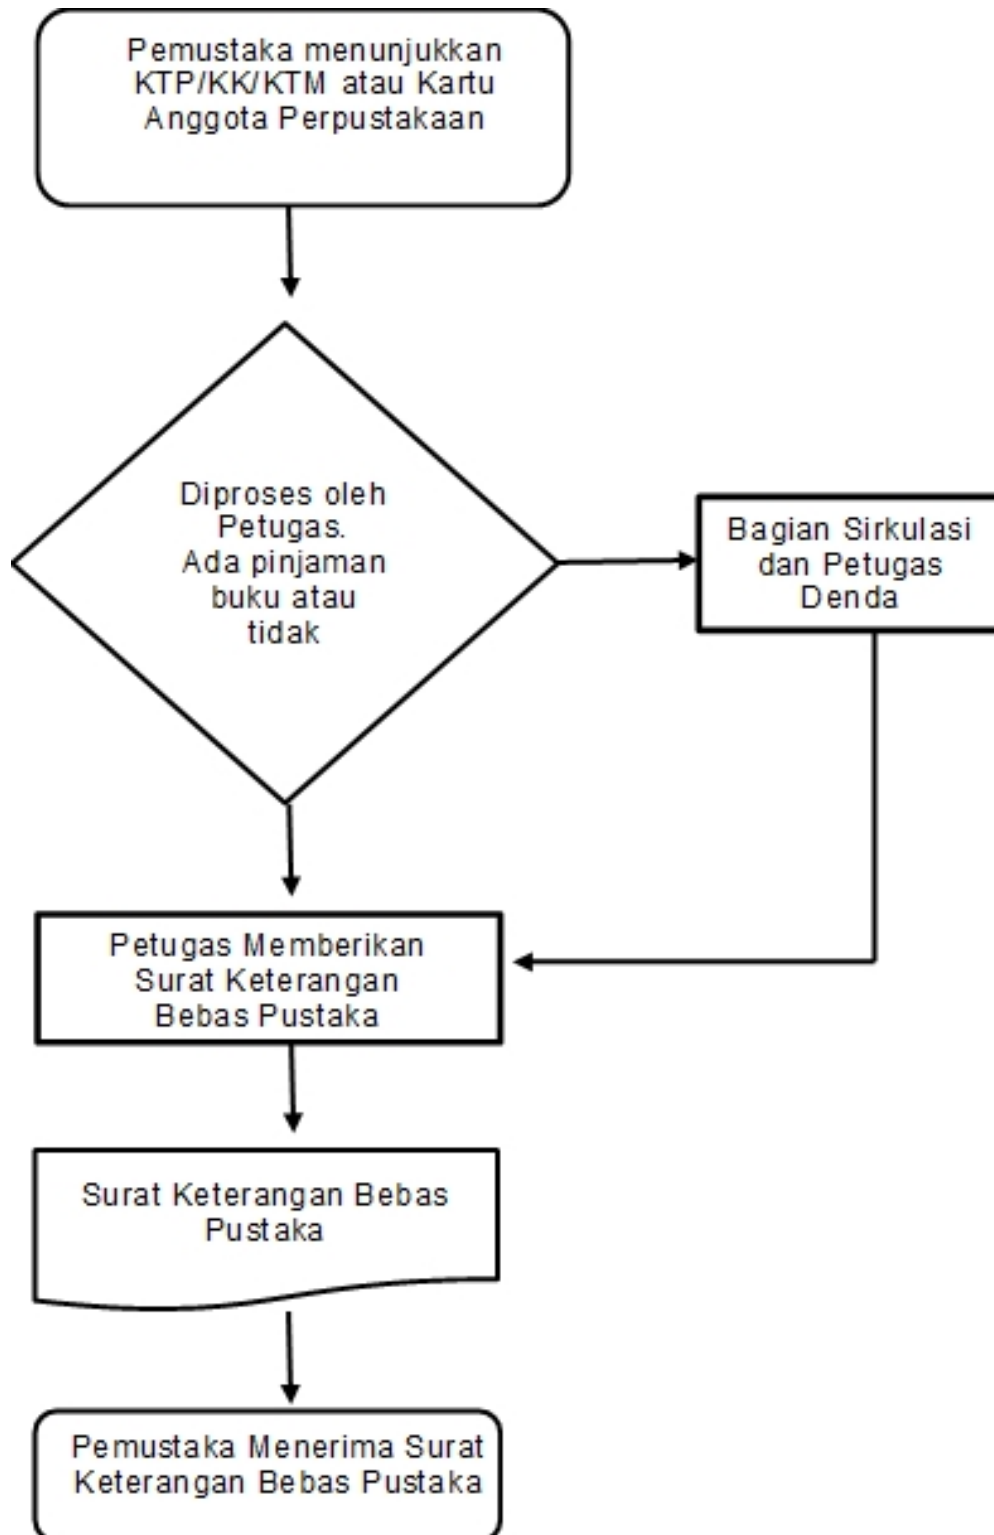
Pemustaka menunjukkan KTP/KK/KTM atau Kartu Anggota Perpustakaan

Diproses oleh Petugas. Ada pinjaman buku atau tidak

Bagian Sirkulasi dan Petugas Denda

Petugas Memberikan Surat Keterangan Bebas Pustaka

Surat Keterangan Bebas Pustaka

Pemustaka Menerima Surat Keterangan Bebas Pustaka